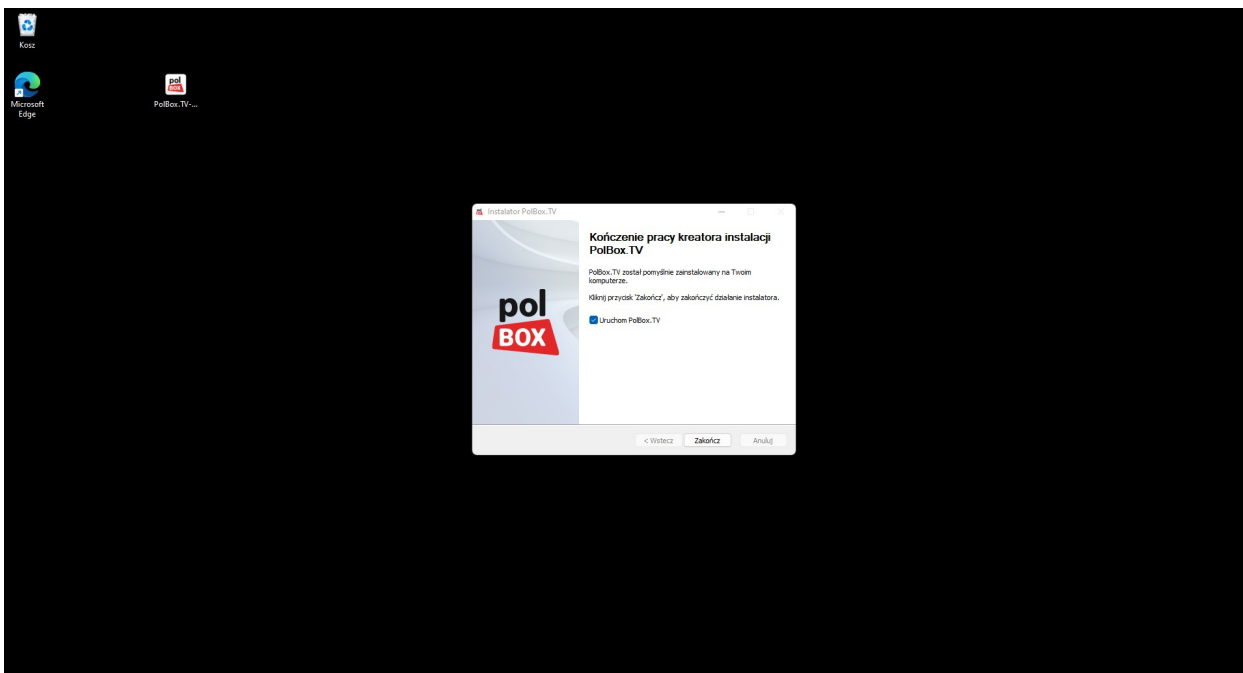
Kosz

Microsoft Edge

pol BOX
PolBox.TV-...

Instalator PolBox.TV

pol BOX

Kończenie pracy kreatora instalacji PolBox.TV

PolBox.TV został pomyślnie zainstalowany na Twoim komputerze.

Kliknij przycisk 'Zakończ', aby zakończyć działanie instalatora.

Uruchom PolBox.TV

< Wstecz
Zakończ
Anuluj